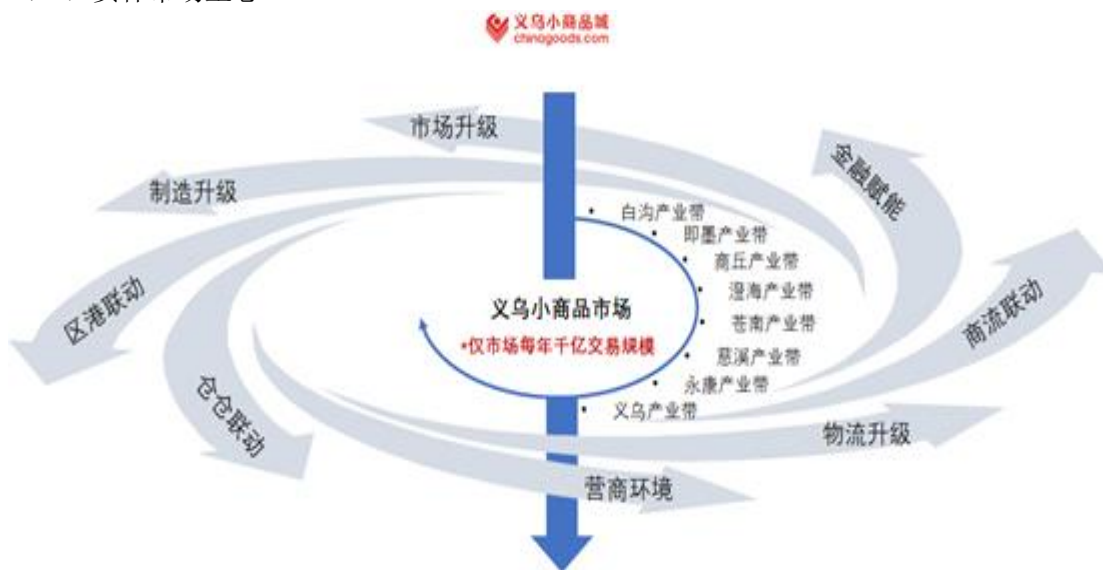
义乌小商品城
chinagoods.com

市场升级

制造升级

金融赋能

区港联动

白沟产业带
即墨产业带
商丘产业带
澄海产业带
苍南产业带
慈溪产业带
永康产业带
义乌产业带

义乌小商品市场
•仅市场每年千亿交易规模

商流联动

仓仓联动

物流升级

营商环境